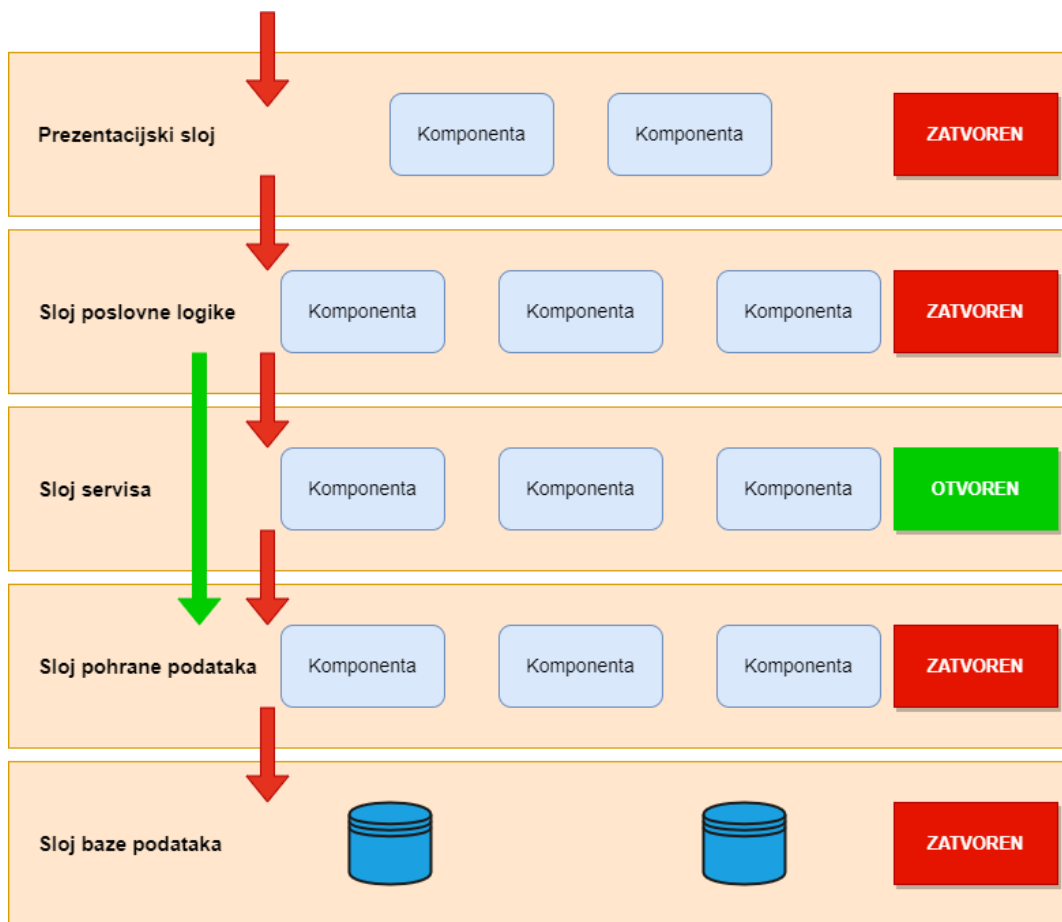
Prezentacijski sloj

Komponenta

Komponenta

ZATVOREN

Sloj poslovne logike

Komponenta

Komponenta

Komponenta

ZATVOREN

Sloj servisa

Komponenta

Komponenta

Komponenta

OTVOREN

Sloj pohrane podataka

Komponenta

Komponenta

Komponenta

ZATVOREN

Sloj baze podataka

ZATVOREN